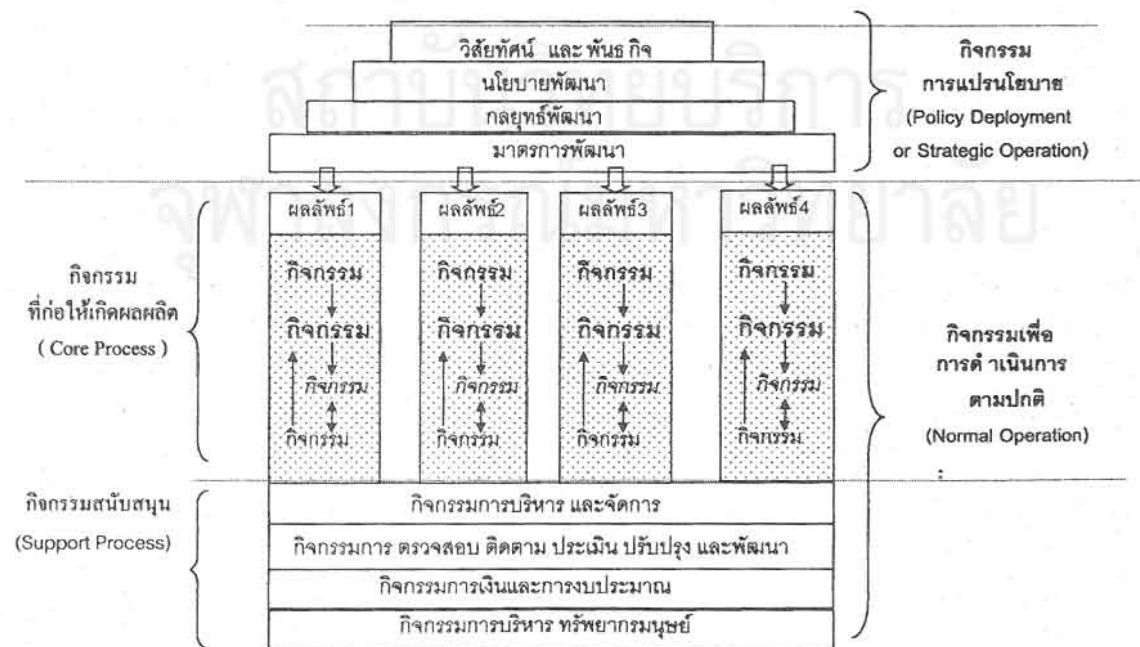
วิสัยทัศน์ และ พันธ กิจ
นโยบายพัฒนา
กลยุทธ์พัฒนา
มาตรการพัฒนา

กิจกรรม
การแปรนโยบาย
(Policy Deployment
or Strategic Operation)

ผลลัพธ์1
กิจกรรม
กิจกรรม
กิจกรรม
กิจกรรม

ผลลัพธ์2
กิจกรรม
กิจกรรม
กิจกรรม
กิจกรรม

ผลลัพธ์3
กิจกรรม
กิจกรรม
กิจกรรม
กิจกรรม

ผลลัพธ์4
กิจกรรม
กิจกรรม
กิจกรรม
กิจกรรม

กิจกรรม
ที่ก่อให้เกิดผลผลิต
( Core Process )

กิจกรรมเพื่อ
การดำเนินการ
ตามปกติ
(Normal Operation)

กิจกรรมสนับสนุน
(Support Process)

กิจกรรมการบริหาร และจัดการ
กิจกรรมการ ตรวจสอบ ติดตาม ประเมิน ปรับปรุง และพัฒนา
กิจกรรมการเงินและการงบประมาณ
กิจกรรมการบริหาร ทรัพยากรมนุษย์